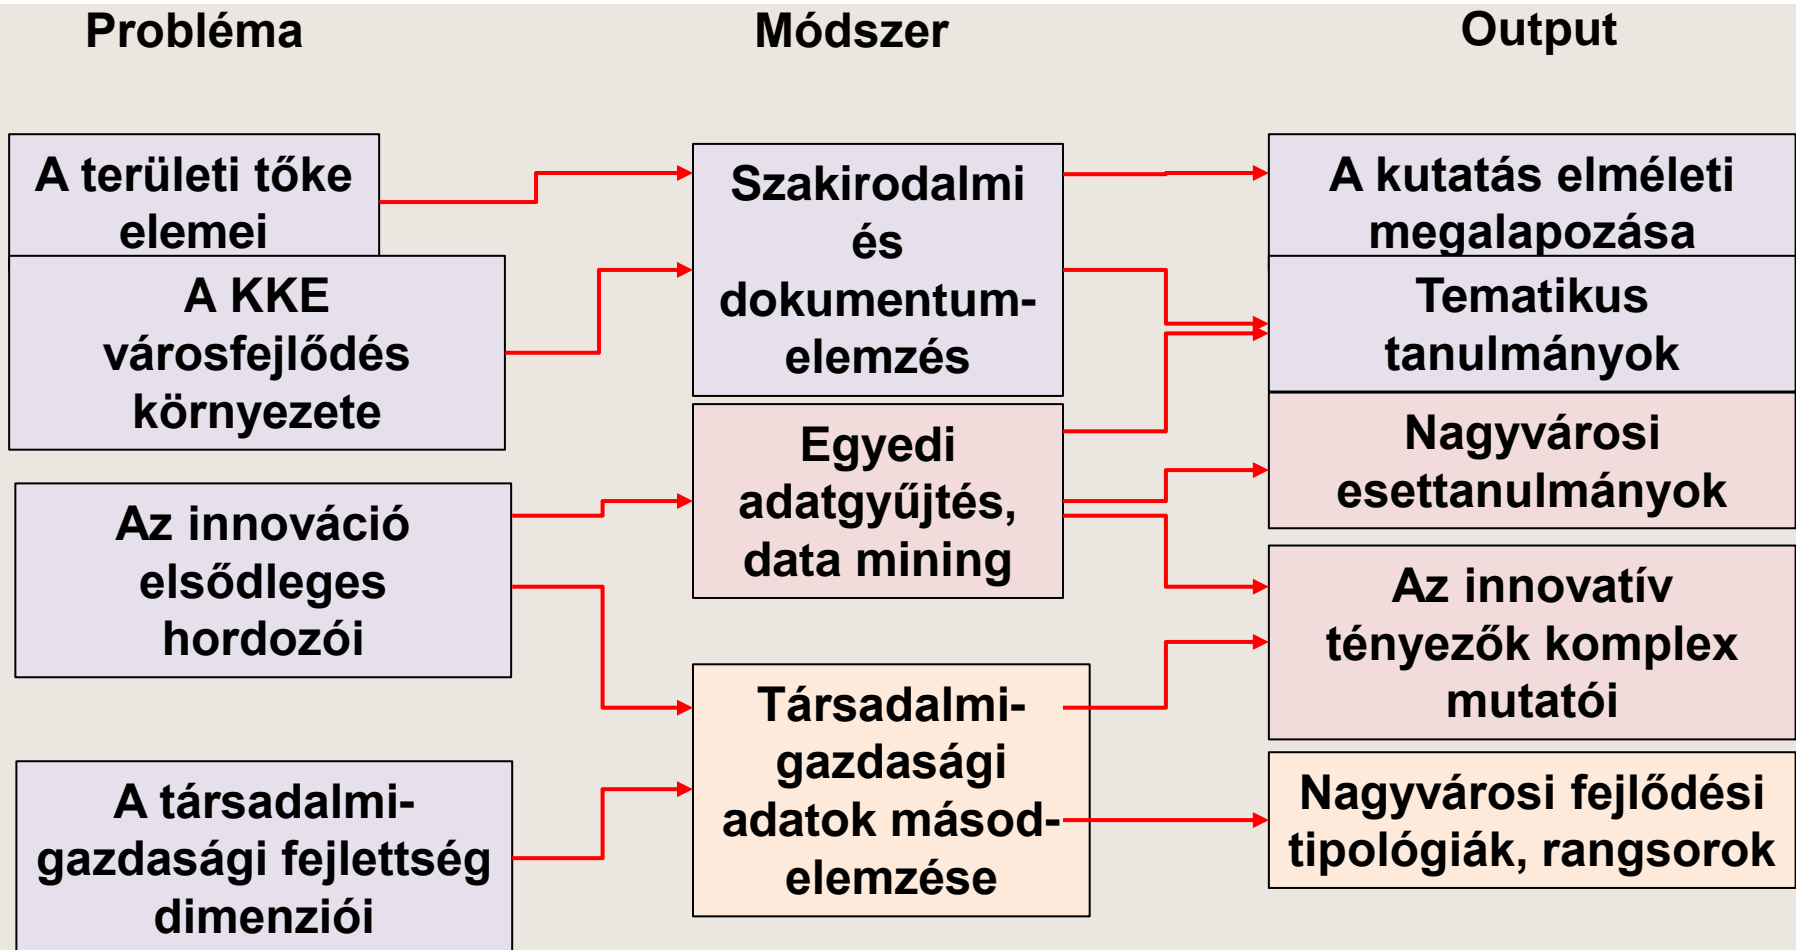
Probléma

Módszer

Output

A területi tőke elemei

A KKE városfejlődés környezete

Az innováció elsődleges hordozói

A társadalmi-gazdasági fejlettség dimenziói

Szakirodalmi és dokumentum-elemzés

Egyedi adatgyűjtés, data mining

Társadalmi-gazdasági adatok másod-elemzése

A kutatás elméleti megalapozása

Tematikus tanulmányok

Nagyvárosi esettanulmányok

Az innovatív tényezők komplex mutatói

Nagyvárosi fejlődési tipológiák, rangsorok